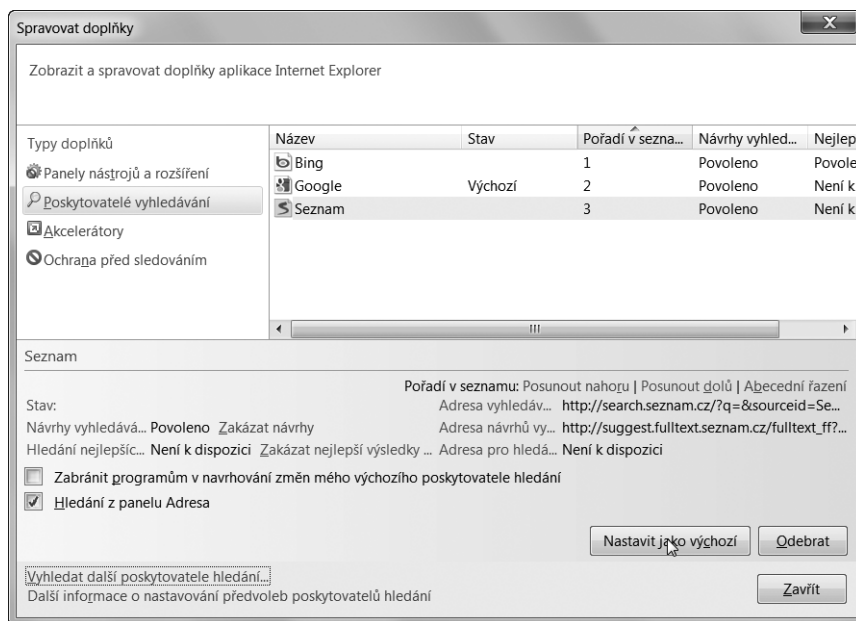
Spravovat doplňky

Zobrazit a spravovat doplňky aplikace Internet Explorer

Typy doplňků

Panely nástrojů a rozšíření

Poskytovatelé vyhledávání

Akcelerátory

Ochrana před sledováním

| Název | Stav | Pořadí v sezna... | Návrhy vyhled... | Nejlep |
|---|---|---|---|---|
| Bing | | 1 | Povoleno | Povole |
| Google | Výchozí | 2 | Povoleno | Není k |
| Seznam | | 3 | Povoleno | Není k |

Seznam

Pořadí v seznamu: Posunout nahoru | Posunout dolů | Abecední řazení

Stav:

Adresa vyhledáv... http://search.seznam.cz/?q=&sourceid=Se...

Návrhy vyhledává... Povoleno Zakázat návrhy

Adresa návrhů vy... http://suggest.fulltext.seznam.cz/fulltext_ff?...

Hledání nejlepšíc... Není k dispozici Zakázat nejlepší výsledky ...

Adresa pro hledá... Není k dispozici

Zabránit programům v navrhování změn mého výchozího poskytovatele hledání

Hledání z panelu Adresa

Nastavit jako výchozí

Odebrat

Vyhledat další poskytovatele hledání...

Další informace o nastavování předvoleb poskytovatelů hledání

Zavřít